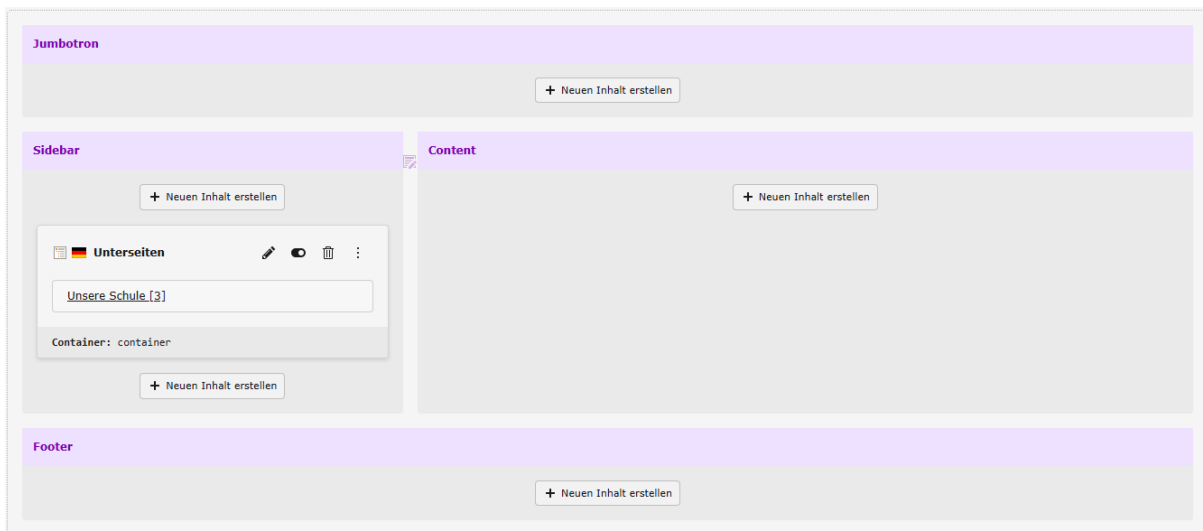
Jumbotron

+ Neuen Inhalt erstellen

Sidebar

+ Neuen Inhalt erstellen

Unterseiten

Unsere Schule [3]

Container: container

+ Neuen Inhalt erstellen

Content

+ Neuen Inhalt erstellen

Footer

+ Neuen Inhalt erstellen